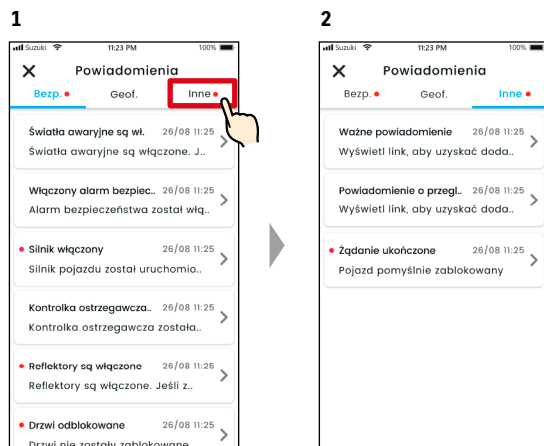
1

Suzuki 11:23 PM 100%

Powiadomienia

Bezp. Geof. Inne

Światła awaryjne są wł. 26/08 11:25
Światła awaryjne są włączone. J..

Włączony alarm bezpiec.. 26/08 11:25
Alarm bezpieczeństwa został włą..

Silnik włączony 26/08 11:25
Silnik pojazdu został uruchomio..

Kontrolka ostrzegawcza.. 26/08 11:25
Kontrolka ostrzegawcza została..

Reflektory są włączone 26/08 11:25
Reflektory są włączone. Jeśli z..

Drzwi odblokowane 26/08 11:25
Drzwi nie zostały zablokowane

2

Suzuki 11:23 PM 100%

Powiadomienia

Bezp. Geof. Inne

Ważne powiadomienie 26/08 11:25
Wyświetl link, aby uzyskać doda..

Powiadomienie o przegl.. 26/08 11:25
Wyświetl link, aby uzyskać doda..

Żądanie ukończone 26/08 11:25
Pojazd pomyślnie zablokowany